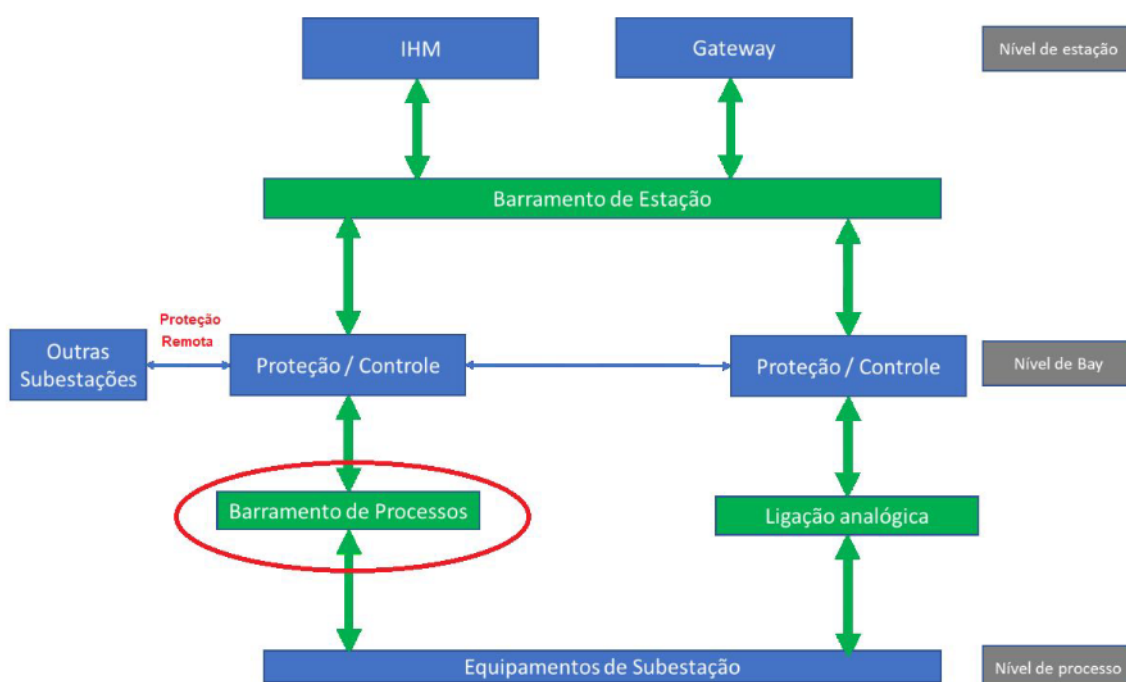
IHM

Gateway

Nível de estação

Barramento de Estação

Proteção Remota

Outras Subestações

Proteção / Controle

Proteção / Controle

Nível de Bay

Barramento de Processos

Ligação analógica

Equipamentos de Subestação

Nível de processo